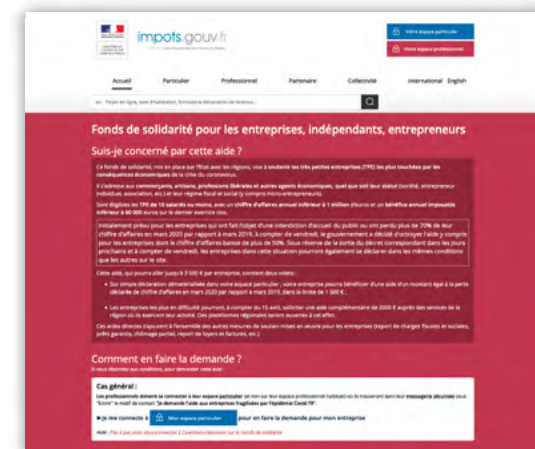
impots.gouv.fr

Votre espace particulier

Votre espace professionnel

Accueil Particulier Professionnel Partenaire Collectivité International English

Fonds de solidarité pour les entreprises, indépendants, entrepreneurs

Suis-je concerné par cette aide ?

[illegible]

Comment en faire la demande ?

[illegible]

Cas général :

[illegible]

Je me connecte à Mon espace particulier pour en faire la demande pour mon entreprise

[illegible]